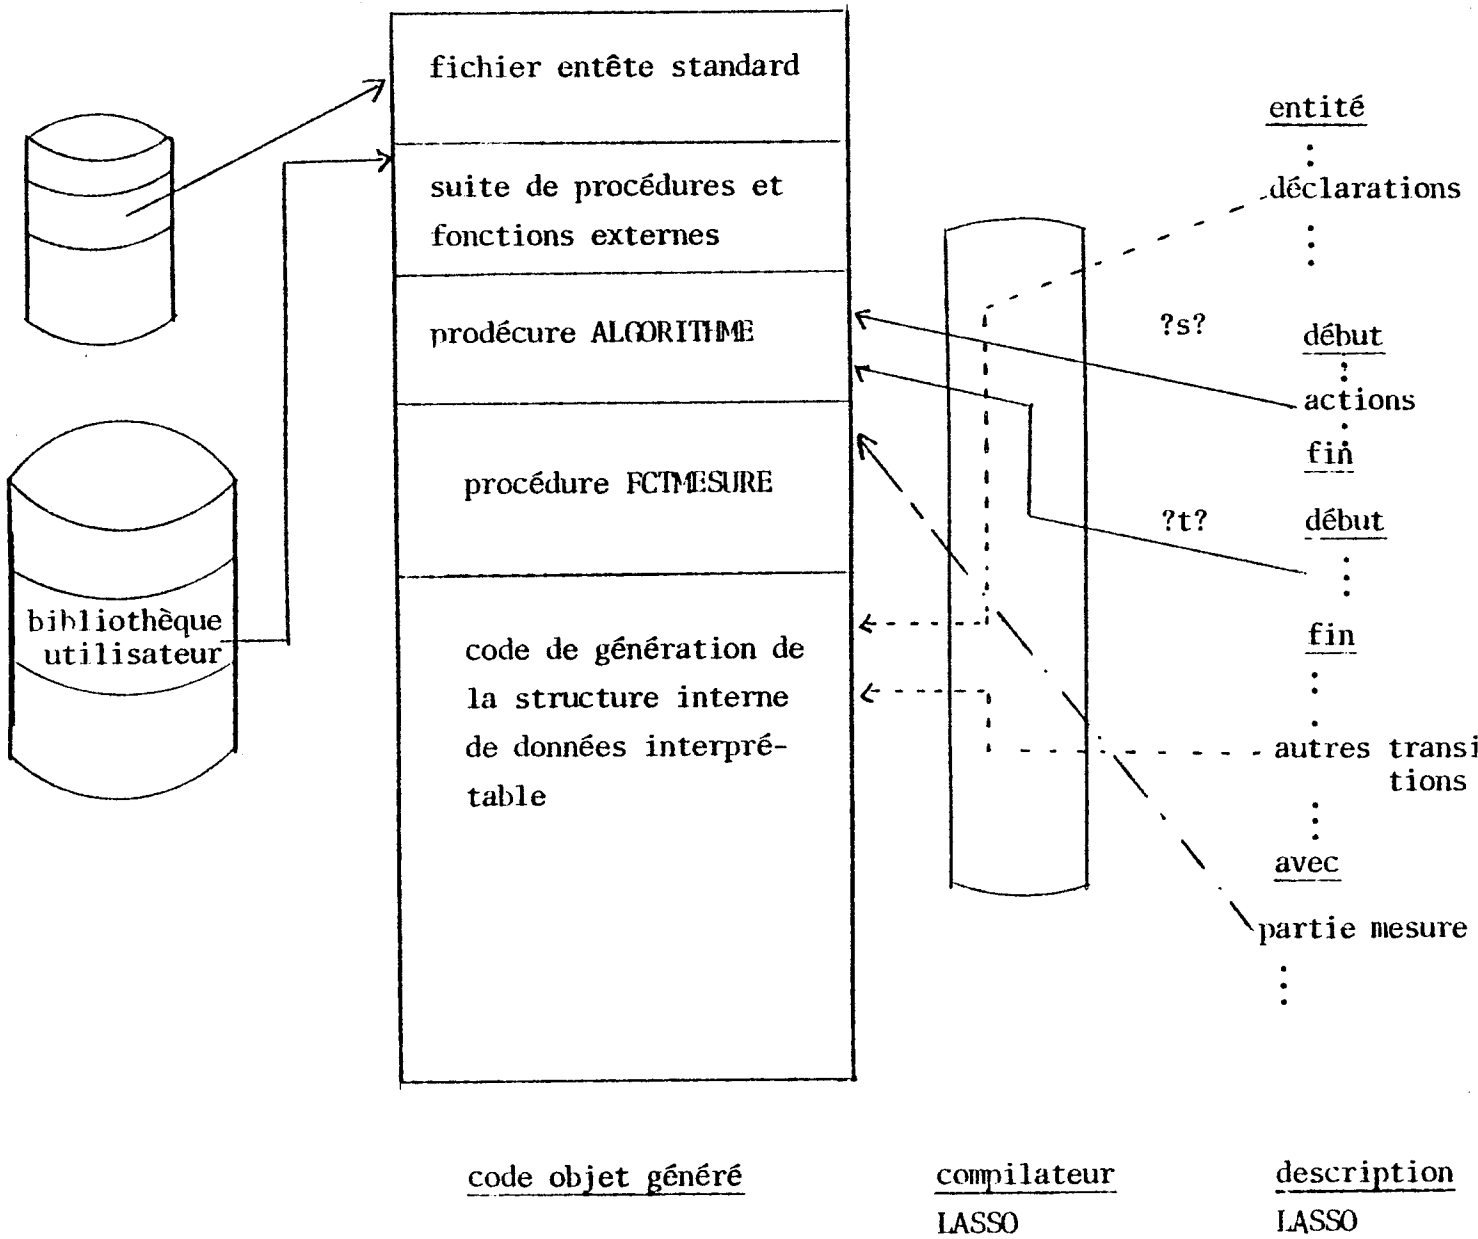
fichier entête standard

suite de procédures et fonctions externes

prodécure ALGORITHME

procédure FCTMESURE

code de génération de la structure interne de données interprétable

bibliothèque utilisateur

entité
:
déclarations
:

?s?

début
:
actions
:
fin

?t?

début
:
fin
:
autres transitions
:
avec

partie mesure
:

code objet généré

compilateur
LASSO

description
LASSO